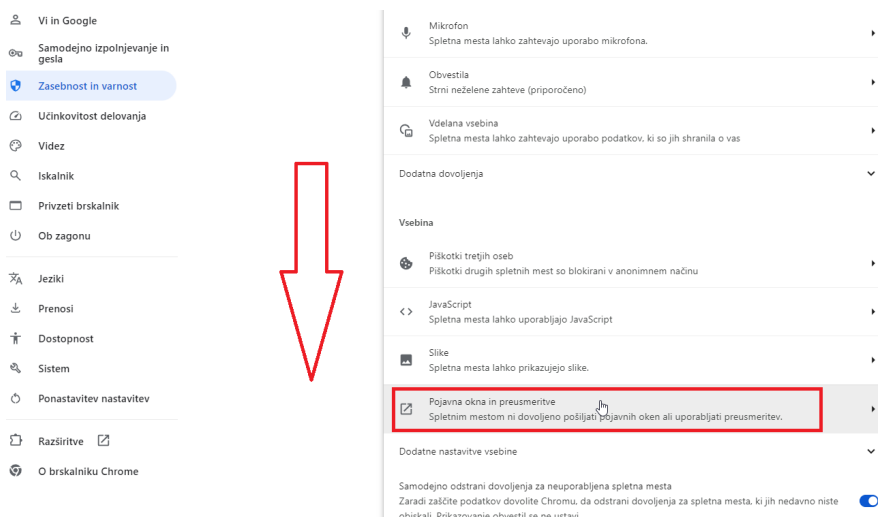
Vi in Google
Samodejno izpolnjevanje in gesla
Zasebnost in varnost
Učinkovitost delovanja
Videz
Iskalnik
Privzeti brskalnik
Ob zagonu
Jeziki
Prenosi
Dostopnost
Sistem
Ponastavitev nastavitev
Razširitve
O brskalniku Chrome

Mikrofon
Spletna mesta lahko zahtevajo uporabo mikrofona.

Obvestila
Strni neželene zahteve (priporočeno)

Vdelana vsebina
Spletna mesta lahko zahtevajo uporabo podatkov, ki so jih shranila o vas

Dodatna dovoljenja

Vsebina

Piškotki tretjih oseb
Piškotki drugih spletnih mest so blokirani v anonimnem načinu

JavaScript
Spletna mesta lahko uporabljajo JavaScript

Slike
Spletna mesta lahko prikazujejo slike.

Pojavna okna in preusmeritve
Spletnim mestom ni dovoljeno pošiljati pojavnih oken ali uporabljati preusmeritev.

Dodatne nastavitve vsebine

Samodejno odstrani dovoljenja za neuporabljena spletna mesta
Zaradi zaščite podatkov dovolite Chromu, da odstrani dovoljenja za spletna mesta, ki jih nedavno niste obiskali. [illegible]